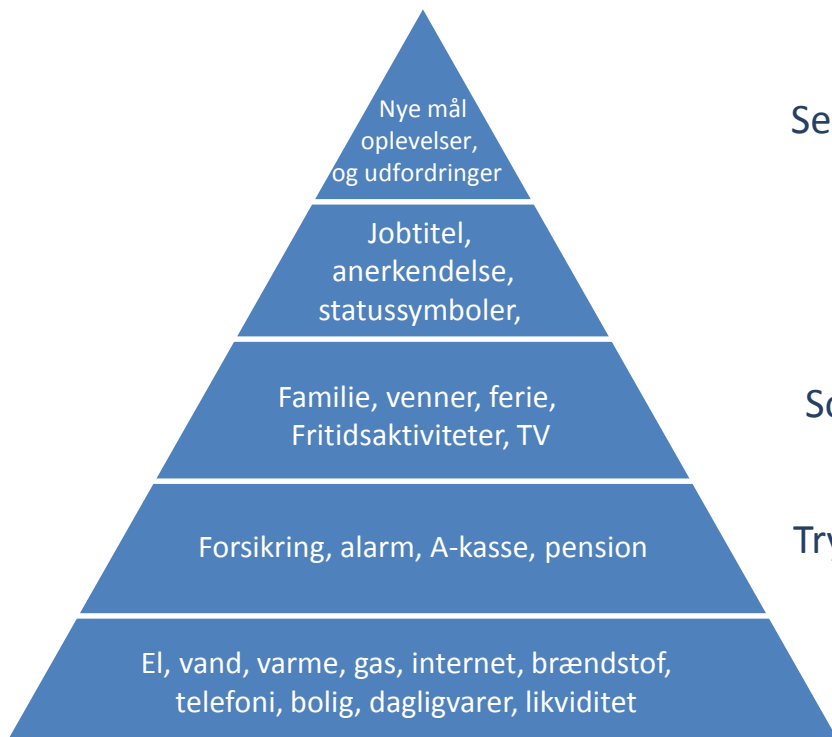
Nye mål oplevelser, og udfordringer

Jobtitel, anerkendelse, statussymboler,

Familie, venner, ferie, Fritidsaktiviteter, TV

Forsikring, alarm, A-kasse, pension

El, vand, varme, gas, internet, brændstof, telefoni, bolig, dagligvarer, likviditet

Se

So

Try